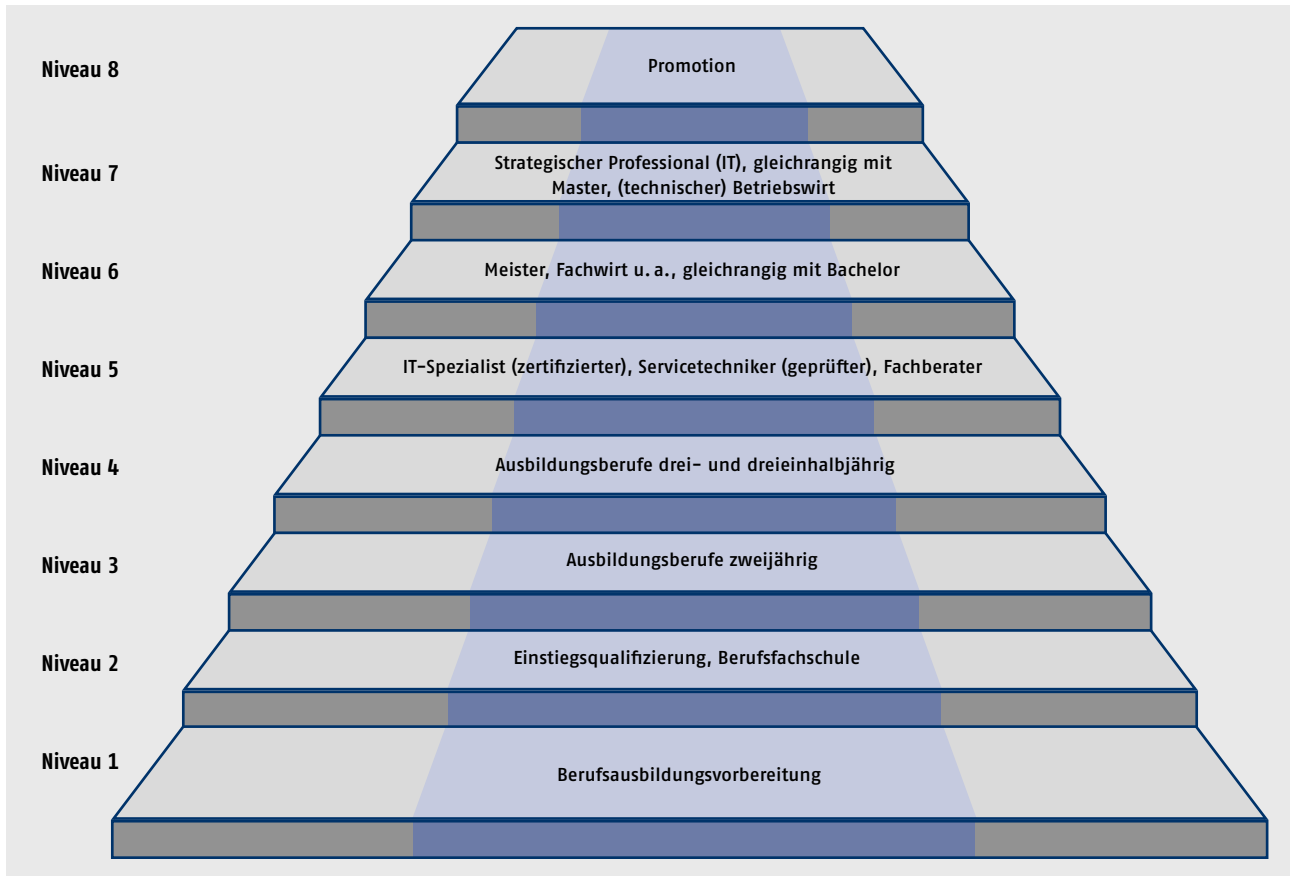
Niveau 8
Promotion

Niveau 7
Strategischer Professional (IT), gleichrangig mit Master, (technischer) Betriebswirt

Niveau 6
Meister, Fachwirt u. a., gleichrangig mit Bachelor

Niveau 5
IT-Spezialist (zertifizierter), Servicetechniker (geprüfter), Fachberater

Niveau 4
Ausbildungsberufe drei- und dreieinhalbjährig

Niveau 3
Ausbildungsberufe zweijährig

Niveau 2
Einstiegsqualifizierung, Berufsfachschule

Niveau 1
Berufsausbildungsvorbereitung